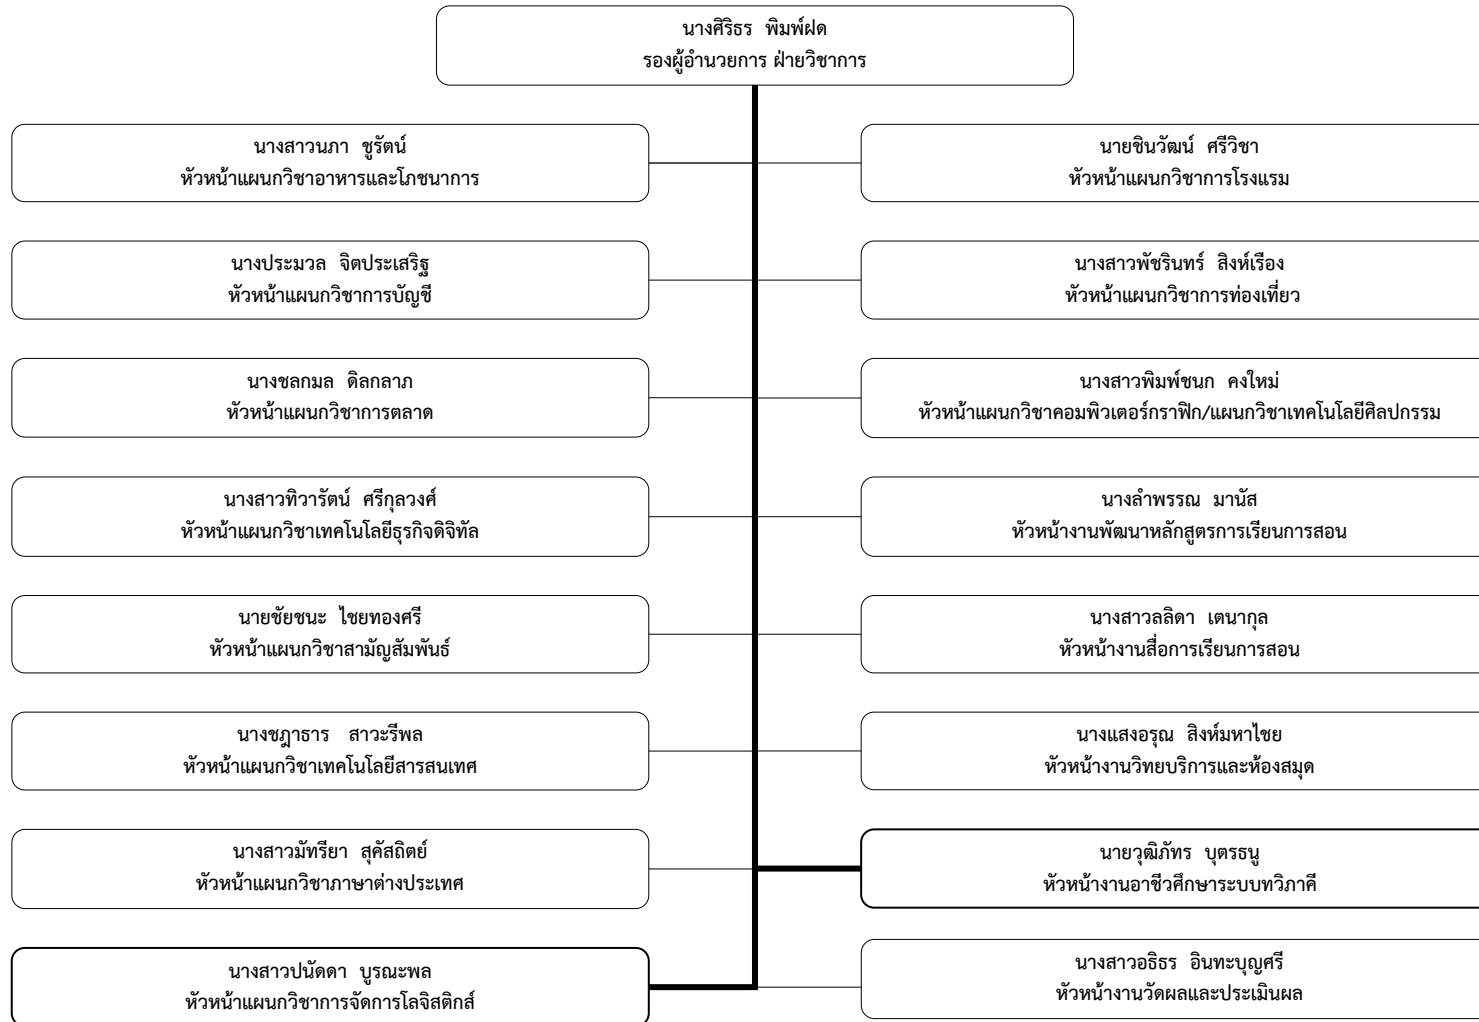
นางศิริธร พิมพ์ฝด
รองผู้อำนวยการ ฝ่ายวิชาการ

นางสาวนภา ชูรัตน์
หัวหน้าแผนกวิชาอาหารและโภชนาการ

นางประมวล จิตประเสริฐ
หัวหน้าแผนกวิชาการบัญชี

นางชลกมล ดิลกลาภ
หัวหน้าแผนกวิชาการตลาด

นางสาวทิวารัตน์ ศรีกุลวงศ์
หัวหน้าแผนกวิชาเทคโนโลยีธุรกิจดิจิทัล

นายชัยชนะ ไชยทองศรี
หัวหน้าแผนกวิชาสามัญสัมพันธ์

นางชฎาธาร สาวะรีพล
หัวหน้าแผนกวิชาเทคโนโลยีสารสนเทศ

นางสาวมัทรียา สุคัสถิตย์
หัวหน้าแผนกวิชาภาษาต่างประเทศ

นางสาวปนัดดา บูรณะพล
หัวหน้าแผนกวิชาการจัดการโลจิสติกส์

นายชินวัฒน์ ศรีวิชา
หัวหน้าแผนกวิชาการโรงแรม

นางสาวพัชรินทร์ สิงห์เรือง
หัวหน้าแผนกวิชาการท่องเที่ยว

นางสาวพิมพ์ชนก คงใหม่
หัวหน้าแผนกวิชาคอมพิวเตอร์กราฟิก/แผนกวิชาเทคโนโลยีศิลปกรรม

นางลำพรรณ มานัส
หัวหน้างานพัฒนาหลักสูตรการเรียนการสอน

นางสาวลลิดา เตนากุล
หัวหน้างานสื่อการเรียนการสอน

นางแสงอรุณ สิงห์มหาไชย
หัวหน้างานวิทยบริการและห้องสมุด

นายวุฒิภัทร บุตรธนู
หัวหน้างานอาชีวศึกษาระบบทวิภาคี

นางสาวอธิธร อินทะบุญศรี
หัวหน้างานวัดผลและประเมินผล